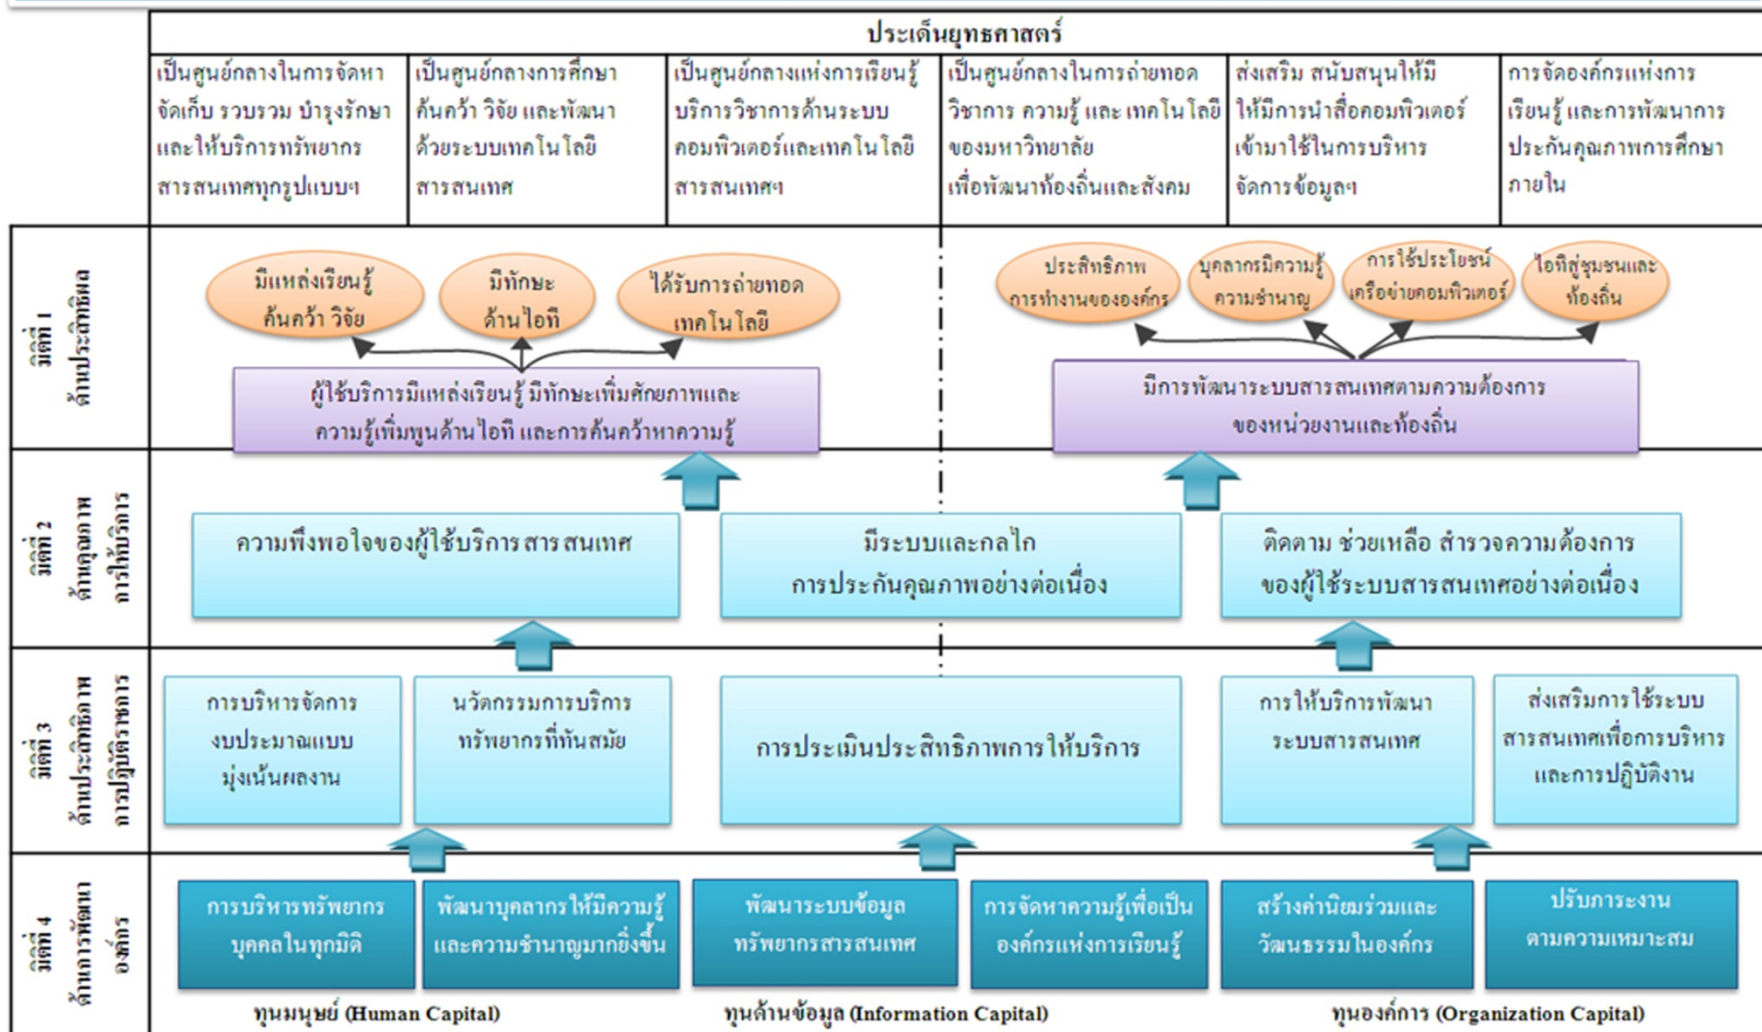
ประเด็นยุทธศาสตร์

| เป็นศูนย์กลางในการจัดหา จัดเก็บ รวบรวม บำรุงรักษา และให้บริการทรัพยากรสารสนเทศทุกรูปแบบฯ | เป็นศูนย์กลางการศึกษา ค้นคว้า วิจัย และพัฒนาด้วยระบบเทคโนโลยีสารสนเทศ | เป็นศูนย์กลางแห่งการเรียนรู้ บริการวิชาการด้านระบบคอมพิวเตอร์และเทคโนโลยีสารสนเทศฯ | เป็นศูนย์กลางในการถ่ายทอดวิชาการ ความรู้ และเทคโนโลยีของมหาวิทยาลัย เพื่อพัฒนาท้องถิ่นและสังคม | ส่งเสริม สนับสนุนให้มีให้มีการนำสื่อคอมพิวเตอร์เข้ามาใช้ในการบริหารจัดการข้อมูลฯ | การจัดองค์กรแห่งการเรียนรู้ และการพัฒนาการประกันคุณภาพการศึกษาภายใน |
|---|---|---|---|---|---|

มิติที่ 1 ด้านประสิทธิผล

มีแหล่งเรียนรู้ ค้นคว้า วิจัย

มีทักษะ ด้านไอที

ได้รับการถ่ายทอดเทคโนโลยี

ผู้ใช้บริการมีแหล่งเรียนรู้ มีทักษะเพิ่มศักยภาพและความรู้เพิ่มพูนด้านไอที และการค้นคว้าหาความรู้

ประสิทธิภาพการทำงานขององค์กร

บุคลากรมีความรู้ความชำนาญ

การใช้ประโยชน์เครือข่ายคอมพิวเตอร์

ไอทีสู่ชุมชนและท้องถิ่น

มีการพัฒนาระบบสารสนเทศตามความต้องการของหน่วยงานและท้องถิ่น

มิติที่ 2 ด้านคุณภาพการให้บริการ

ความพึงพอใจของผู้ใช้บริการสารสนเทศ

มีระบบและกลไก การประกันคุณภาพอย่างต่อเนื่อง

ติดตาม ช่วยเหลือ สำรวจความต้องการของผู้ใช้ระบบสารสนเทศอย่างต่อเนื่อง

มิติที่ 3 ด้านประสิทธิภาพการปฏิบัติราชการ

การบริหารจัดการงบประมาณแบบมุ่งเน้นผลงาน

นวัตกรรมการบริการทรัพยากรที่ทันสมัย

การประเมินประสิทธิภาพการให้บริการ

การให้บริการพัฒนาระบบสารสนเทศ

ส่งเสริมการใช้ระบบสารสนเทศเพื่อการบริหารและการปฏิบัติงาน

มิติที่ 4 ด้านการพัฒนาองค์กร

การบริหารทรัพยากรบุคคลในทุกมิติ

พัฒนาบุคลากรให้มีความรู้และความชำนาญมากยิ่งขึ้น

พัฒนาระบบข้อมูลทรัพยากรสารสนเทศ

การจัดหาความรู้เพื่อเป็นองค์กรแห่งการเรียนรู้

สร้างค่านิยมร่วมและวัฒนธรรมในองค์กร

ปรับภาระงานตามความเหมาะสม

ทุนมนุษย์ (Human Capital)

ทุนด้านข้อมูล (Information Capital)

ทุนองค์การ (Organization Capital)